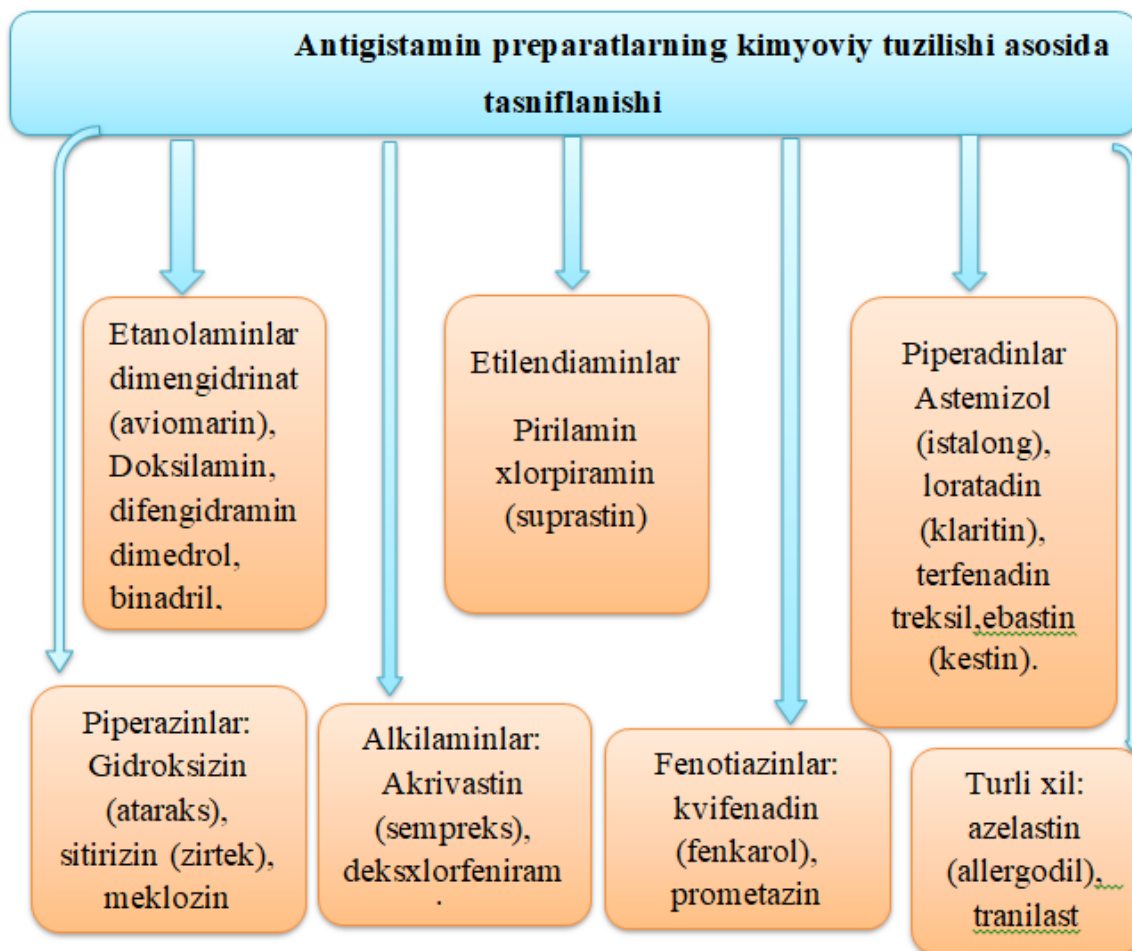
Antigistamin preparatlarning kimyoviy tuzilishi asosida tasniflanishi

Etanolaminlar dimengidrinat (aviomarin), Doksilamin, difengidramin dimedrol, binadril,

Etilendiaminlar

Pirilamin xlorpiramin (suprastin)

Piperadinlar Astemizol (istalong), loratadin (klaritin), terfenadin treksil,ebastin (kestin).

Piperazinlar: Gidroksizin (ataraks), sitirizin (zirtek), meklozin

Alkilaminlar: Akrivastin (sempreks), deksxlorfeniram.

Fenotiazinlar: kvifenadin (fenkarol), prometazin

Turli xil: azelastin (allergodil), tranilast